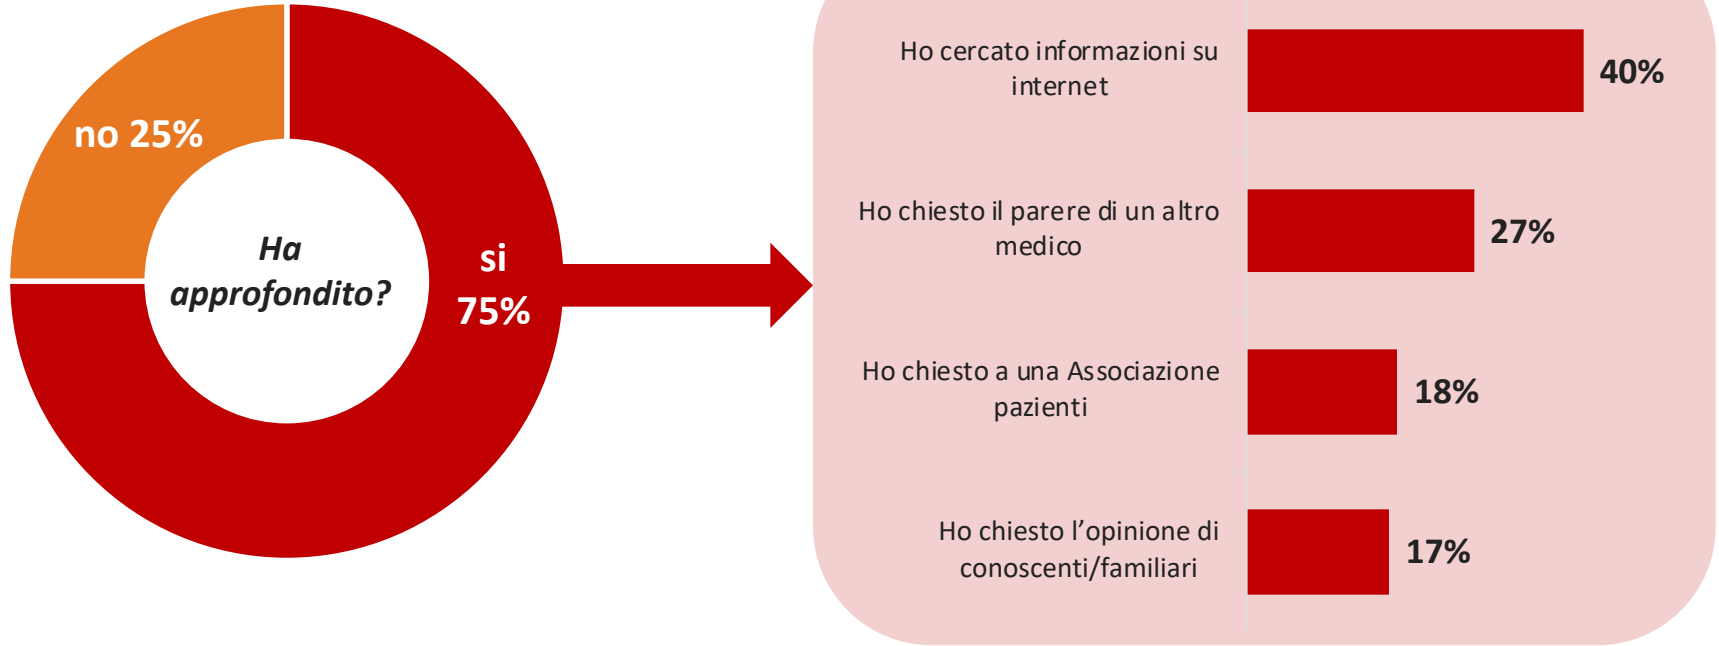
no 25%

Ha approfondito?

si 75%

Ho cercato informazioni su internet

40%

Ho chiesto il parere di un altro medico

27%

Ho chiesto a una Associazione pazienti

18%

Ho chiesto l'opinione di conoscenti/familiari

17%